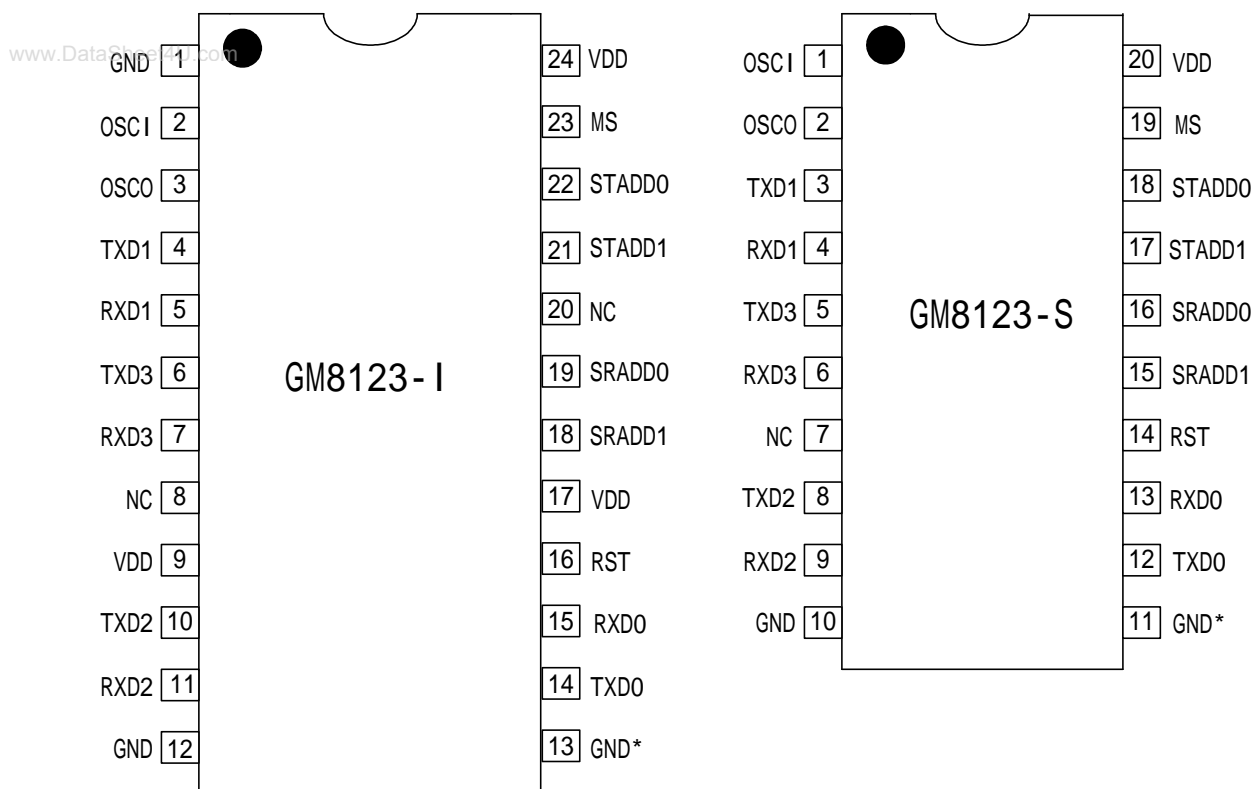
www.DataSheet4U.com

GND 1
OSCI 2
OSCO 3
TXD1 4
RXD1 5
TXD3 6
RXD3 7
NC 8
VDD 9
TXD2 10
RXD2 11
GND 12

GM8123-I

24 VDD
23 MS
22 STADD0
21 STADD1
20 NC
19 SRADD0
18 SRADD1
17 VDD
16 RST
15 RXD0
14 TXD0
13 GND*

OSCI 1
OSCO 2
TXD1 3
RXD1 4
TXD3 5
RXD3 6
NC 7
TXD2 8
RXD2 9
GND 10

GM8123-S

20 VDD
19 MS
18 STADD0
17 STADD1
16 SRADD0
15 SRADD1
14 RST
13 RXD0
12 TXD0
11 GND*